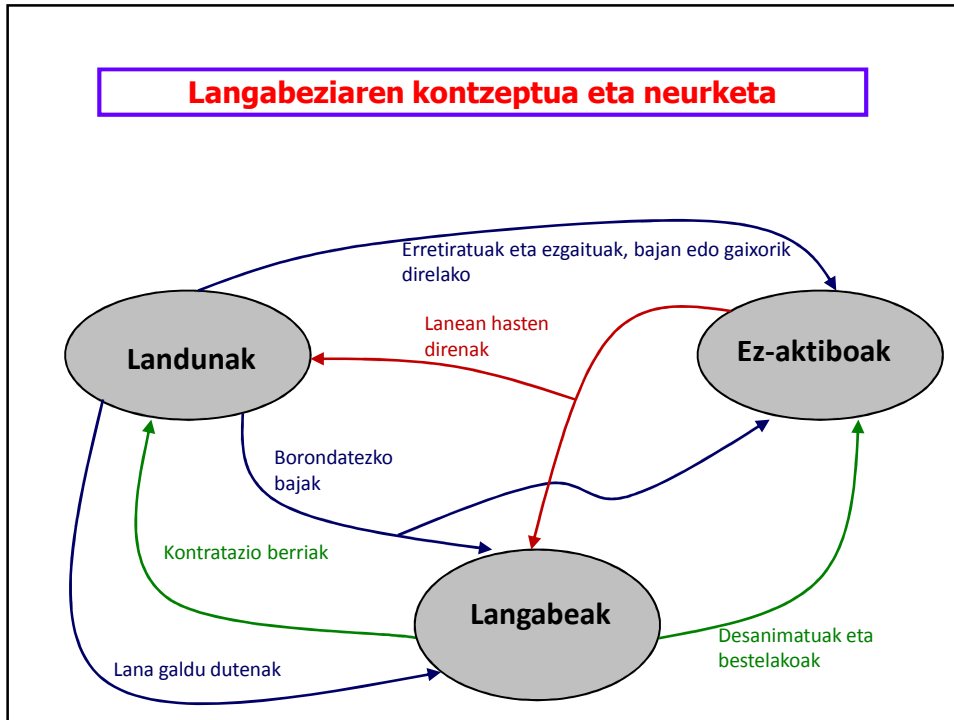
Langabeziaren kontzeptua eta neurketa

Erretiratuak eta ezgaituak, bajan edo gaixorik direlako

Lanean hasten direnak

Landunak

Ez-aktiboak

Borondatezko bajak

Kontratazio berriak

Langabeak

Desanimatuak eta bestelakoak

Lana galdu dutenak